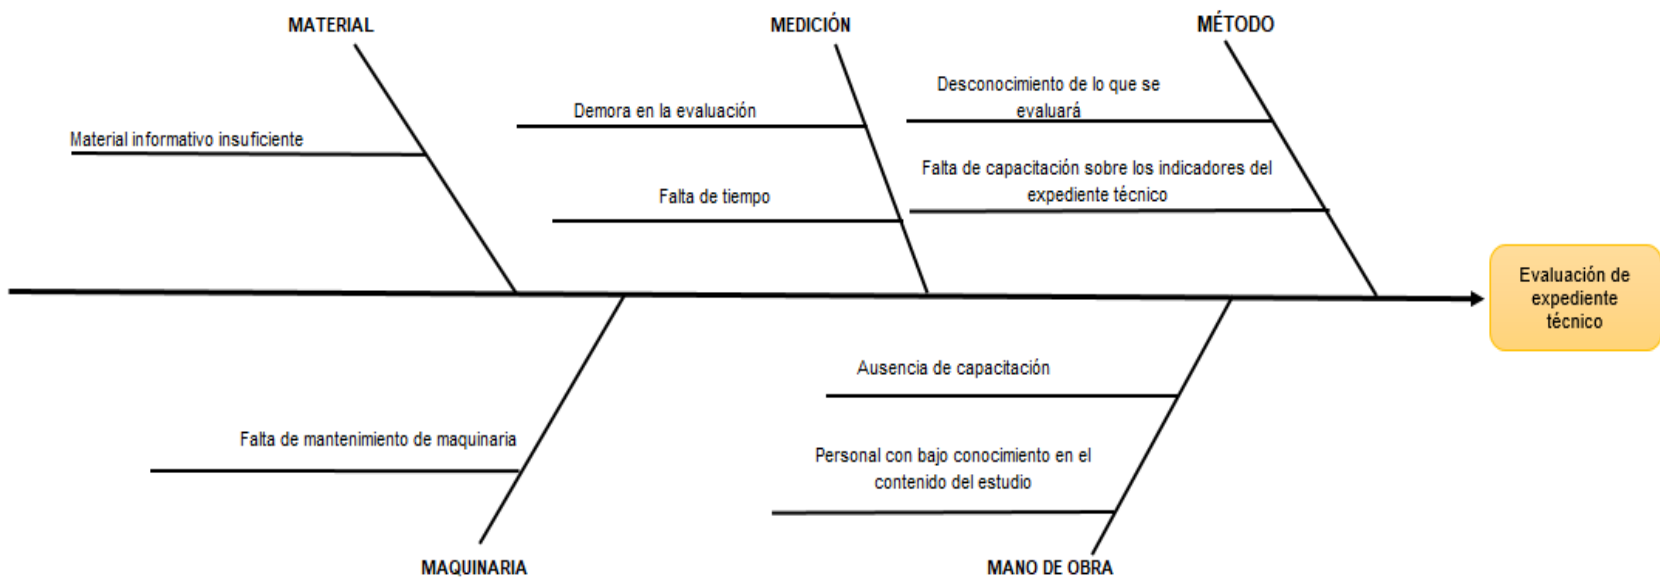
MATERIAL

Material informativo insuficiente

MEDICIÓN

Demora en la evaluación

Falta de tiempo

MÉTODO

Desconocimiento de lo que se evaluará

Falta de capacitación sobre los indicadores del expediente técnico

Evaluación de expediente técnico

Falta de mantenimiento de maquinaria

MAQUINARIA

Ausencia de capacitación

Personal con bajo conocimiento en el contenido del estudio

MANO DE OBRA